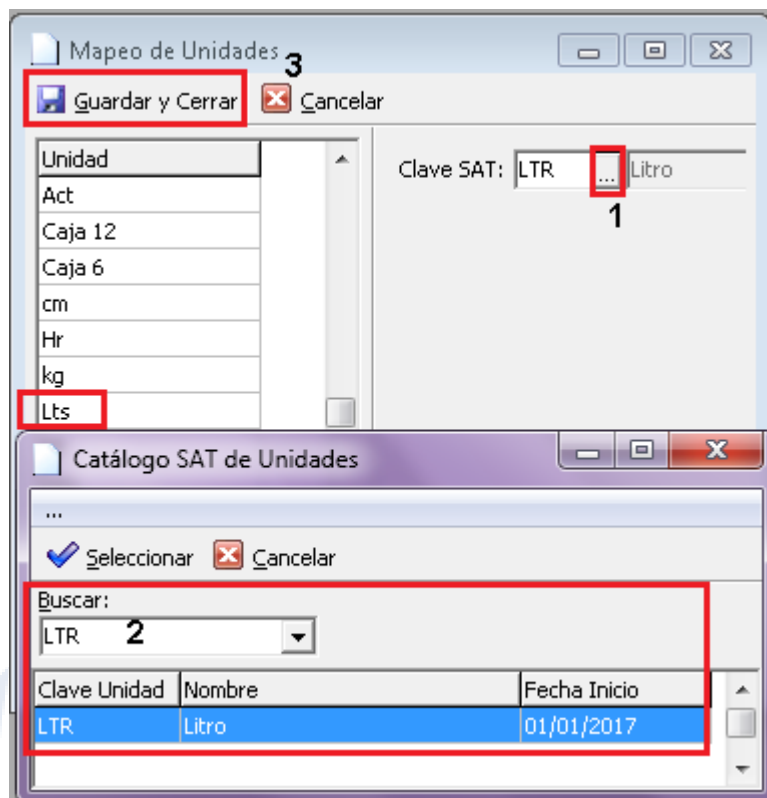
Mapeo de Unidades

3

Guardar y Cerrar Cancelar

| Unidad |
|---|
| Act |
| Caja 12 |
| Caja 6 |
| cm |
| Hr |
| kg |
| Lts |

Clave SAT: LTR ... Litro

1

Catálogo SAT de Unidades

...

Seleccionar Cancelar

Buscar:

LTR

2

| Clave Unidad | Nombre | Fecha Inicio |
|---|---|---|
| LTR | Litro | 01/01/2017 |